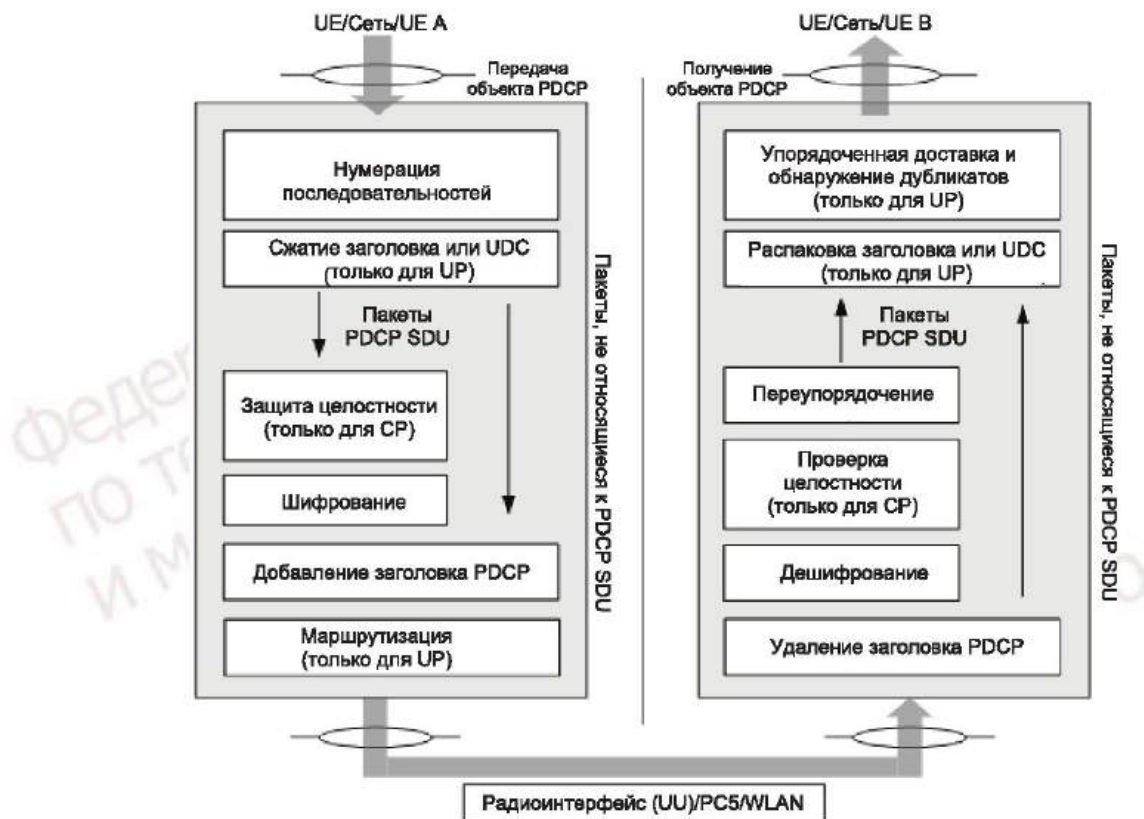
UE/Сеть/UE A

Передача объекта PDCP

Нумерация последовательностей

Сжатие заголовка или UDC (только для UP)

Пакеты PDCP SDU

Защита целостности (только для CP)

Шифрование

Добавление заголовка PDCP

Маршрутизация (только для UP)

Пакеты, не относящиеся к PDCP SDU

UE/Сеть/UE B

Получение объекта PDCP

Упорядоченная доставка и обнаружение дубликатов (только для UP)

Распаковка заголовка или UDC (только для UP)

Пакеты PDCP SDU

Переупорядочение

Проверка целостности (только для CP)

Дешифрование

Удаление заголовка PDCP

Пакеты, не относящиеся к PDCP SDU

Радиоинтерфейс (UU)/PC5/WLAN